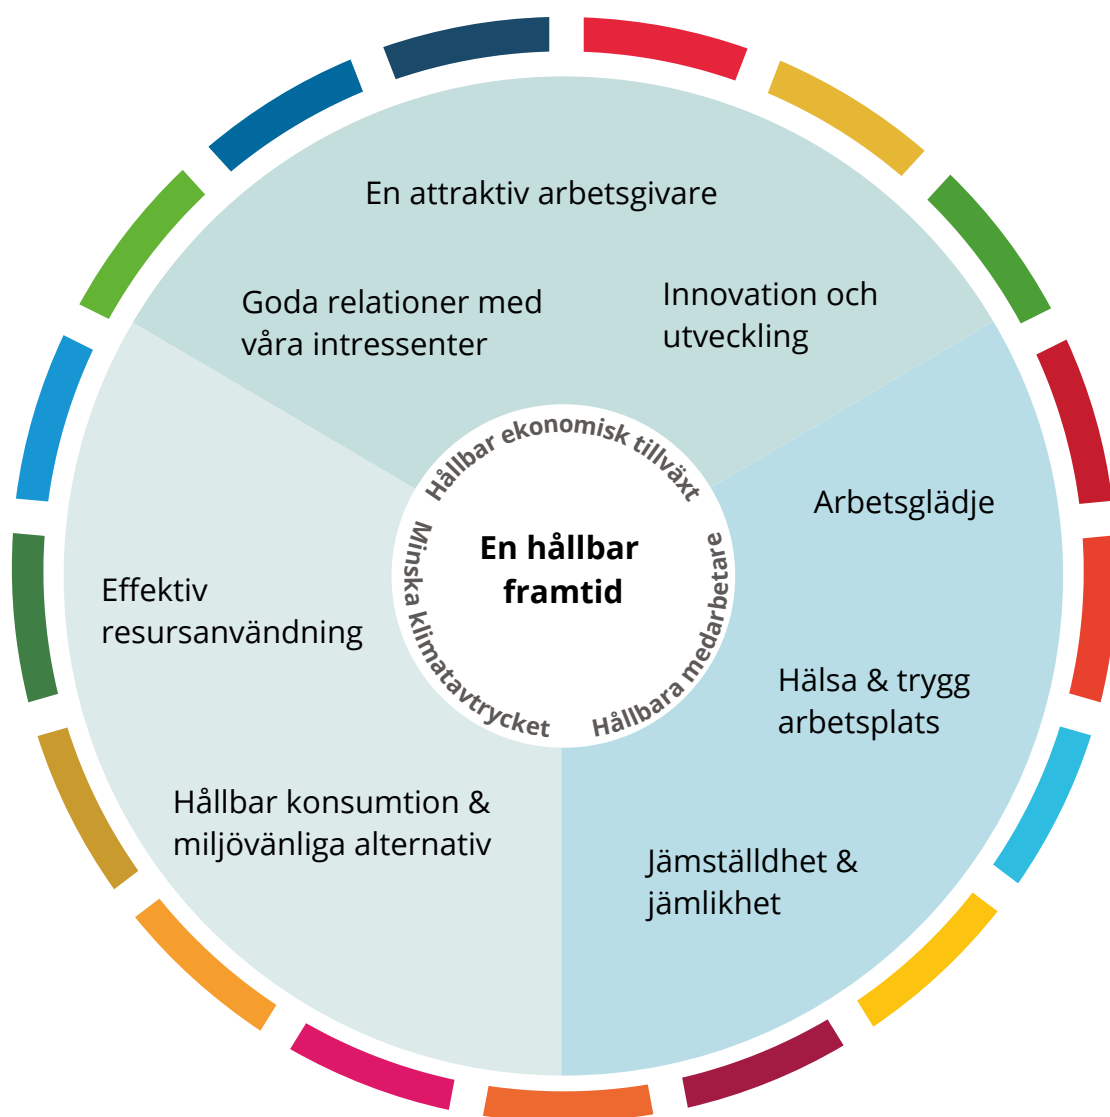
En attraktiv arbetsgivare

Goda relationer med våra intressenter

Innovation och utveckling

Hållbar ekonomisk tillväxt

En hållbar framtid

Minska klimatavtrycket

Hållbara medarbetare

Arbetsglädje

Effektiv resursanvändning

Hälsa & trygg arbetsplats

Hållbar konsumtion & miljövänliga alternativ

Jämställdhet & jämlikhet